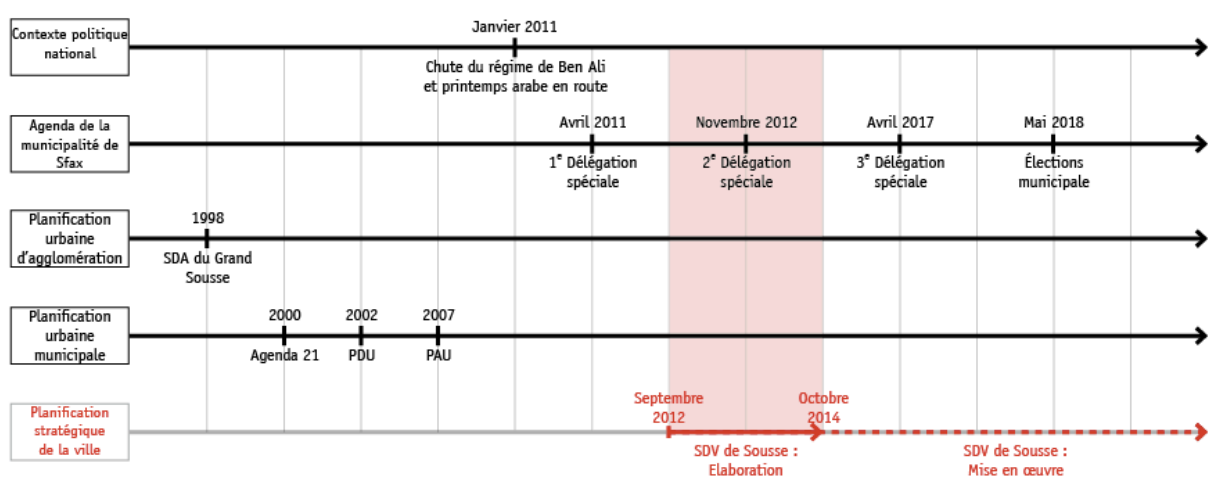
Contexte politique national

Janvier 2011

Chute du régime de Ben Ali et printemps arabe en route

Agenda de la municipalité de Sfax

Avril 2011

$1^e$ Délégation spéciale

Novembre 2012

$2^e$ Délégation spéciale

Avril 2017

$3^e$ Délégation spéciale

Mai 2018

Élections municipale

Planification urbaine d'agglomération

1998

SDA du Grand Sousse

Planification urbaine municipale

2000

Agenda 21

2002

PDU

2007

PAU

Planification stratégique de la ville

Septembre 2012

Octobre 2014

SDV de Sousse : Elaboration

SDV de Sousse : Mise en œuvre